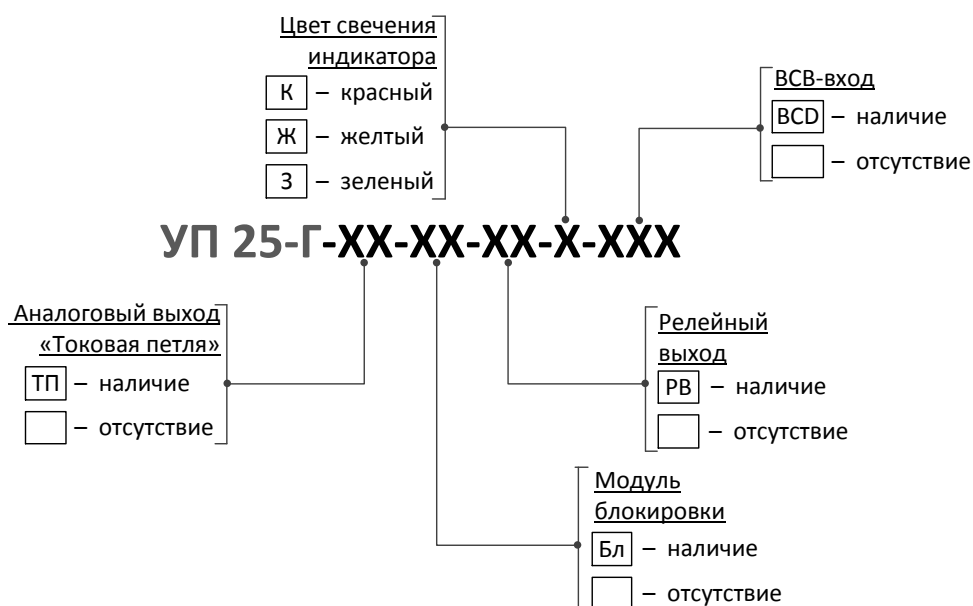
Цвет свечения индикатора

К – красный

Ж – желтый

З – зеленый

ВСВ-вход

BCD – наличие

– отсутствие

УП 25-Г-XX-XX-XX-X-XXX

Аналоговый выход «Токовая петля»

ТП – наличие

– отсутствие

Релейный выход

РВ – наличие

– отсутствие

Модуль блокировки

Бл – наличие

– отсутствие